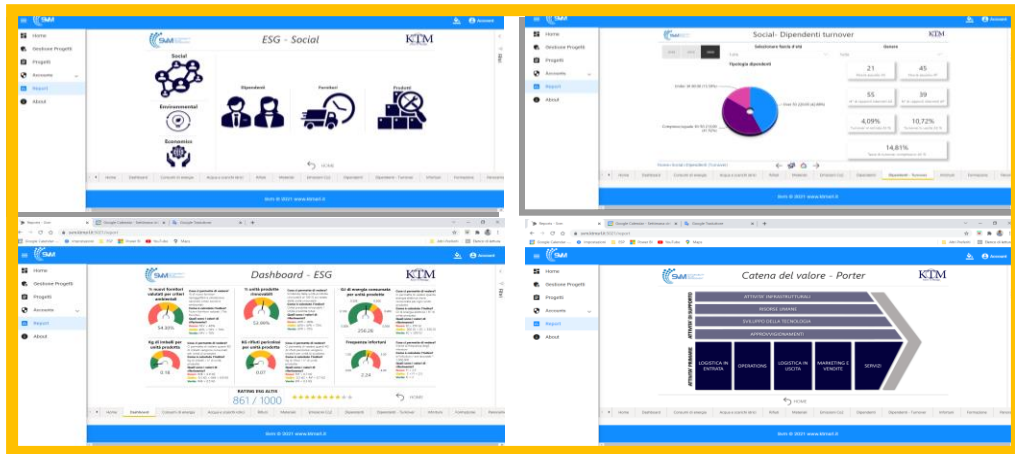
SMI

Home
Gestione Progetti
Progetti
Account
Report
About

SMI
ESG - Social
KTM

Social
Environmental
Economics
Dipendenti
Fornitori
Prodotti

HOME

Home | Dashboard | Consumi di energia | Acqua e scarichi idrici | Rifiuti | Materiali | Emissioni CO2 | Dipendenti | Dipendenti - Turnover | Infortuni | Formazione

Smm © 2021 www.ktmart.it

SMI

Home
Gestione Progetti
Progetti
Account
Report
About

Social- Dipendenti turnover
KTM

Seleziona fascia d'età
Genere
Tipologia dipendenti

21
45
55
39
4,09%
10,72%
14,81%

HOME

Home | Dashboard | Consumi di energia | Acqua e scarichi idrici | Rifiuti | Materiali | Emissioni CO2 | Dipendenti | Dipendenti - Turnover | Infortuni | Formazione

Smm © 2021 www.ktmart.it

Google Calendar | Google Traduttore
Google Calendar | Impostazioni | YouTube | Maps

SMI

Home
Gestione Progetti
Progetti
Account
Report
About

Dashboard - ESG
KTM

% nuovi fornitori valutati per criteri ambientali
54.85%
% unità prodotte riciclabili
32.98%
GJ di energia consumata per unità prodotte
256.26
Kg di imballi per unità prodotte
0.16
KG rifiuti pericolosi per unità prodotte
0.07
Frequenza infortuni
2.24

RATING ESG KTM
861 / 1000

HOME

Home | Dashboard | Consumi di energia | Acqua e scarichi idrici | Rifiuti | Materiali | Emissioni CO2 | Dipendenti | Dipendenti - Turnover | Infortuni | Formazione

Smm © 2021 www.ktmart.it

Google Calendar | Google Traduttore

SMI

Home
Gestione Progetti
Progetti
Account
Report
About

Catena del valore - Porter
KTM

ATTIVITA' DI SUPPORTO
ATTIVITA' INFRASTRUTTURALI
RISORSE UMANE
SVILUPPO DELLA TECNOLOGIA
APPROVVIGIONAMENTI
ATTIVITA' PRIMARIE
LOGISTICA IN ENTRATA
OPERATIONS
LOGISTICA IN USCITA
MARKETING E VENDITE
SERVIZI

HOME

Home | Dashboard | Consumi di energia | Acqua e scarichi idrici | Rifiuti | Materiali | Emissioni CO2 | Dipendenti | Dipendenti - Turnover | Infortuni | Formazione

Smm © 2021 www.ktmart.it